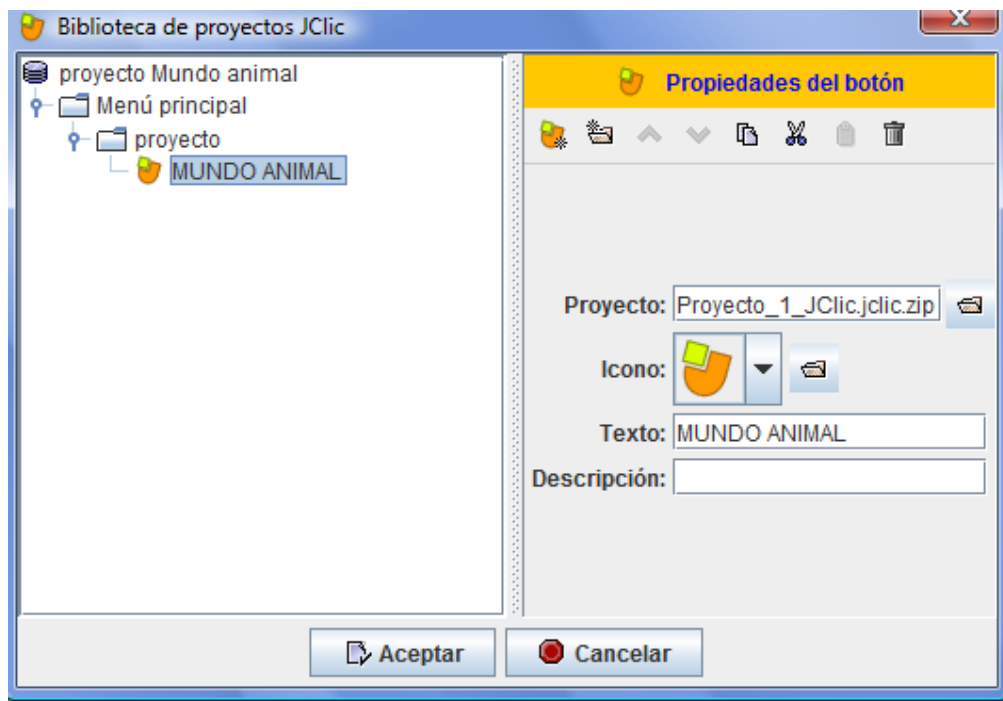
Biblioteca de proyectos JClic

proyecto Mundo animal
Menú principal
proyecto
MUNDO ANIMAL

Propiedades del botón

Proyecto: Proyecto_1_JClic.jclic.zip
Icono:
Texto: MUNDO ANIMAL
Descripción:

Aceptar
Cancelar